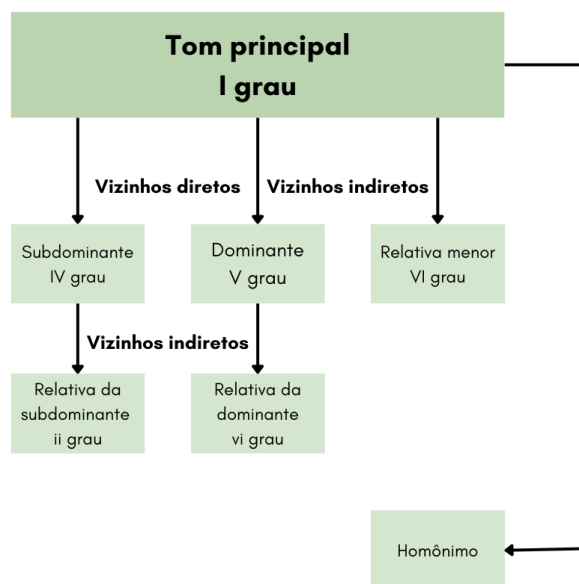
Tom principal
I grau

Vizinhos diretos

Vizinhos indiretos

Subdominante
IV grau

Dominante
V grau

Relativa menor
VI grau

Vizinhos indiretos

Relativa da
subdominante
ii grau

Relativa da
dominante
vi grau

Homônimo